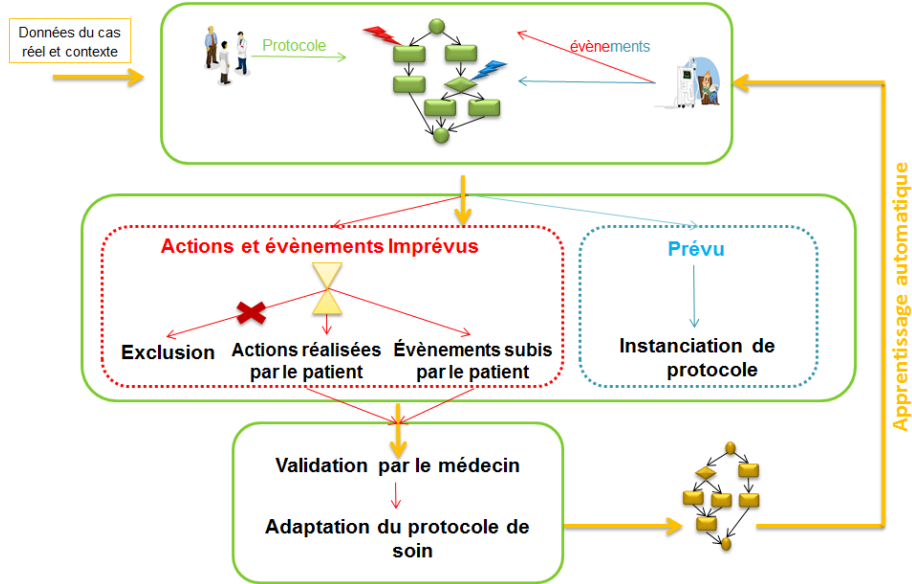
Données du cas réel et contexte

Protocole

évènements

Actions et évènements Imprévus

Prévu

Exclusion

Actions réalisées par le patient

Évènements subis par le patient

Instanciation de protocole

Validation par le médecin

Adaptation du protocole de soin

Apprentissage automatique